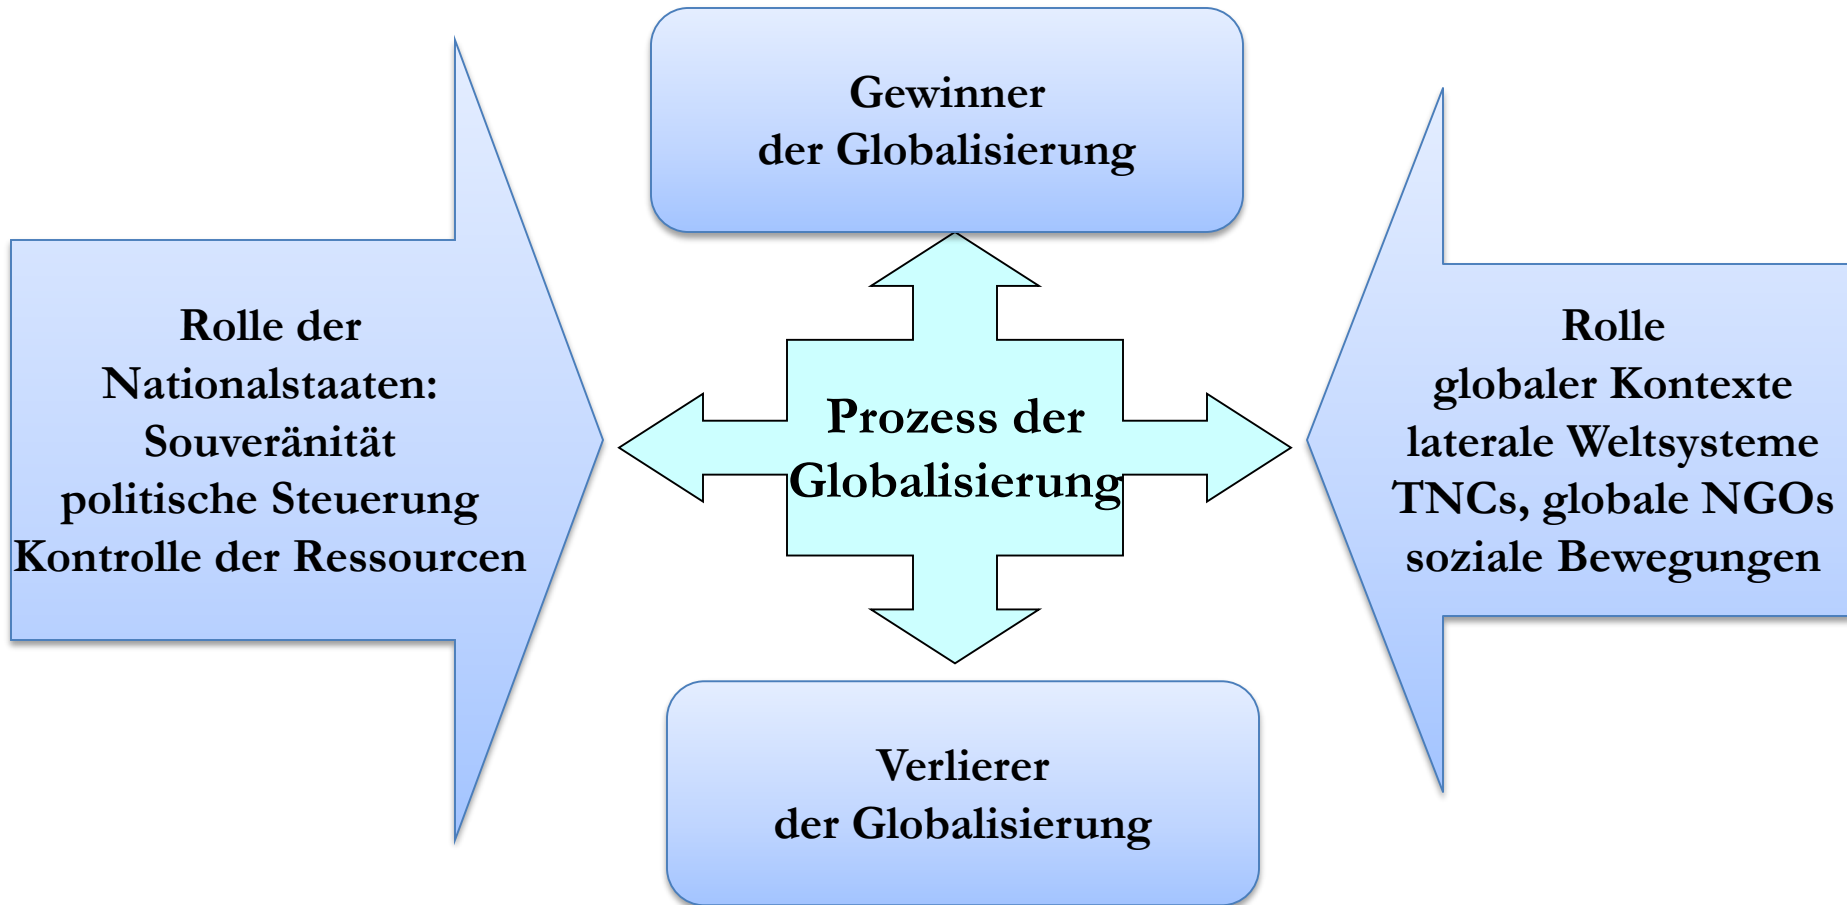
Gewinner
der Globalisierung

Rolle der
Nationalstaaten:
Souveränität
politische Steuerung
Kontrolle der Ressourcen

Prozess der
Globalisierung

Rolle
globaler Kontexte
laterale Weltsysteme
TNCs, globale NGOs
soziale Bewegungen

Verlierer
der Globalisierung